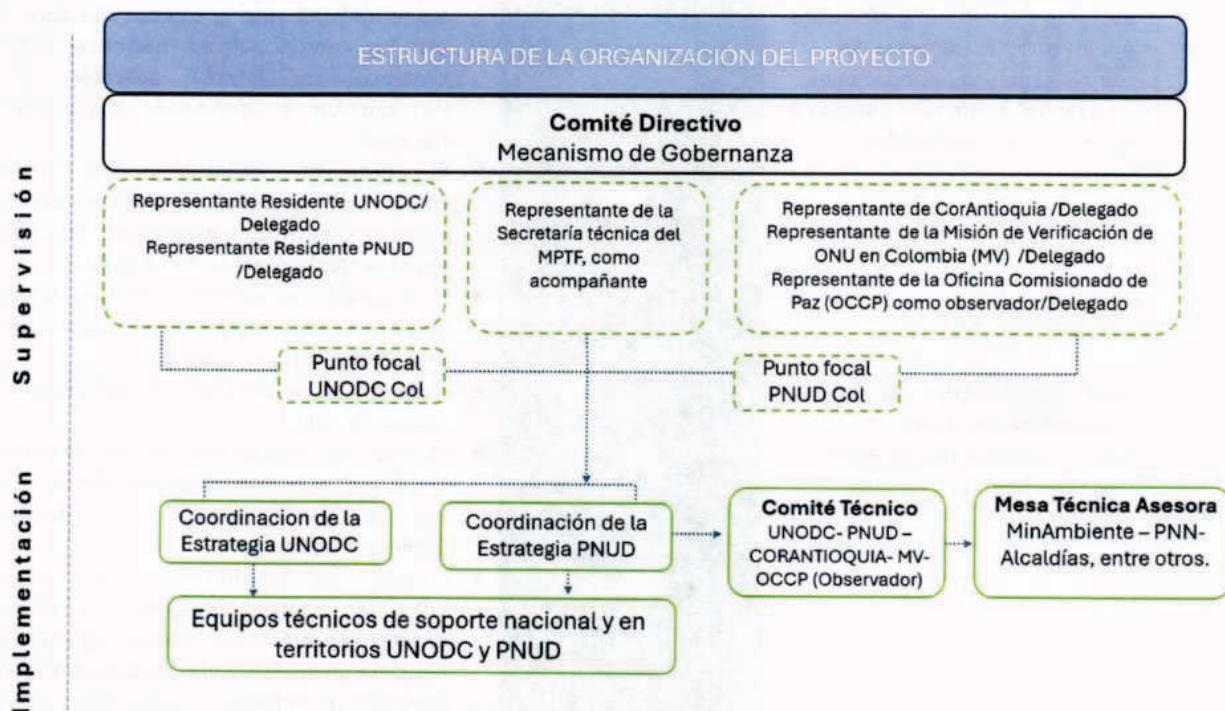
Supervisión

Implementación

ESTRUCTURA DE LA ORGANIZACIÓN DEL PROYECTO

**Comité Directivo**
Mecanismo de Gobernanza

Representante Residente UNODC/ Delegado
Representante Residente PNUD /Delegado

Representante de la Secretaría técnica del MPTF, como acompañante

Representante de CorAntioquia /Delegado
Representante de la Misión de Verificación de ONU en Colombia (MV) /Delegado
Representante de la Oficina Comisionado de Paz (OCCP) como observador/Delegado

Punto focal UNODC Col

Punto focal PNUD Col

Coordinacion de la Estrategia UNODC

Coordinación de la Estrategia PNUD

**Comité Técnico**
UNODC- PNUD – CORANTIOQUIA- MV- OCCP (Observador)

**Mesa Técnica Asesora**
MinAmbiente – PNN- Alcaldías, entre otros.

Equipos técnicos de soporte nacional y en territorios UNODC y PNUD